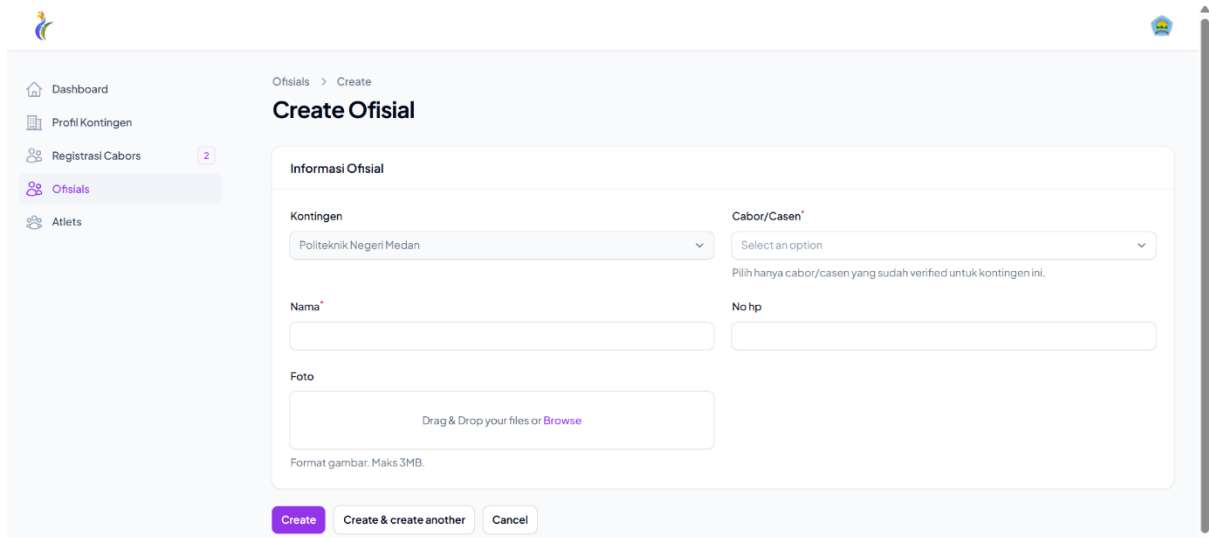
Dashboard
Profil Kontingen
Registrasi Cabors 2
Ofisials
Atlets

Ofisials > Create

Create Ofisial

Informasi Ofisial

Kontingen
Politeknik Negeri Medan

Cabor/Casen*
Select an option
Pilih hanya cabor/casen yang sudah verified untuk kontingen ini.

Nama*

No hp

Foto
Drag & Drop your files or Browse
Format gambar. Maks 3MB.

Create
Create & create another
Cancel